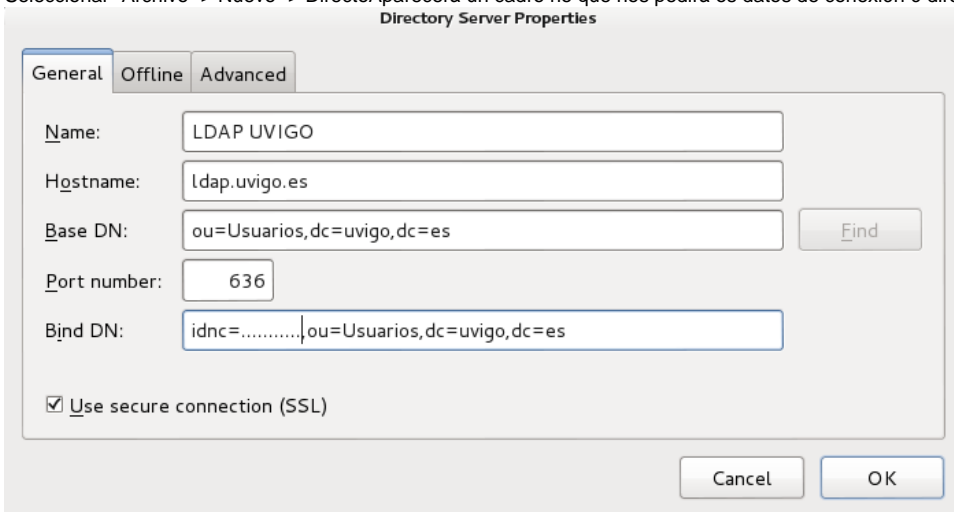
Seleccionar "Archivo" -> Nuevo -> Directo.Aparecerá un cadro no que nos pedirá os datos de conexión ó dir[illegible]

Directory Server Properties

General | Offline | Advanced

Name: LDAP UVIGO

Hostname: ldap.uvigo.es

Base DN: ou=Usuarios,dc=uvigo,dc=es

Find

Port number: 636

Bind DN: idnc=...........,ou=Usuarios,dc=uvigo,dc=es

☑ Use secure connection (SSL)

Cancel

OK